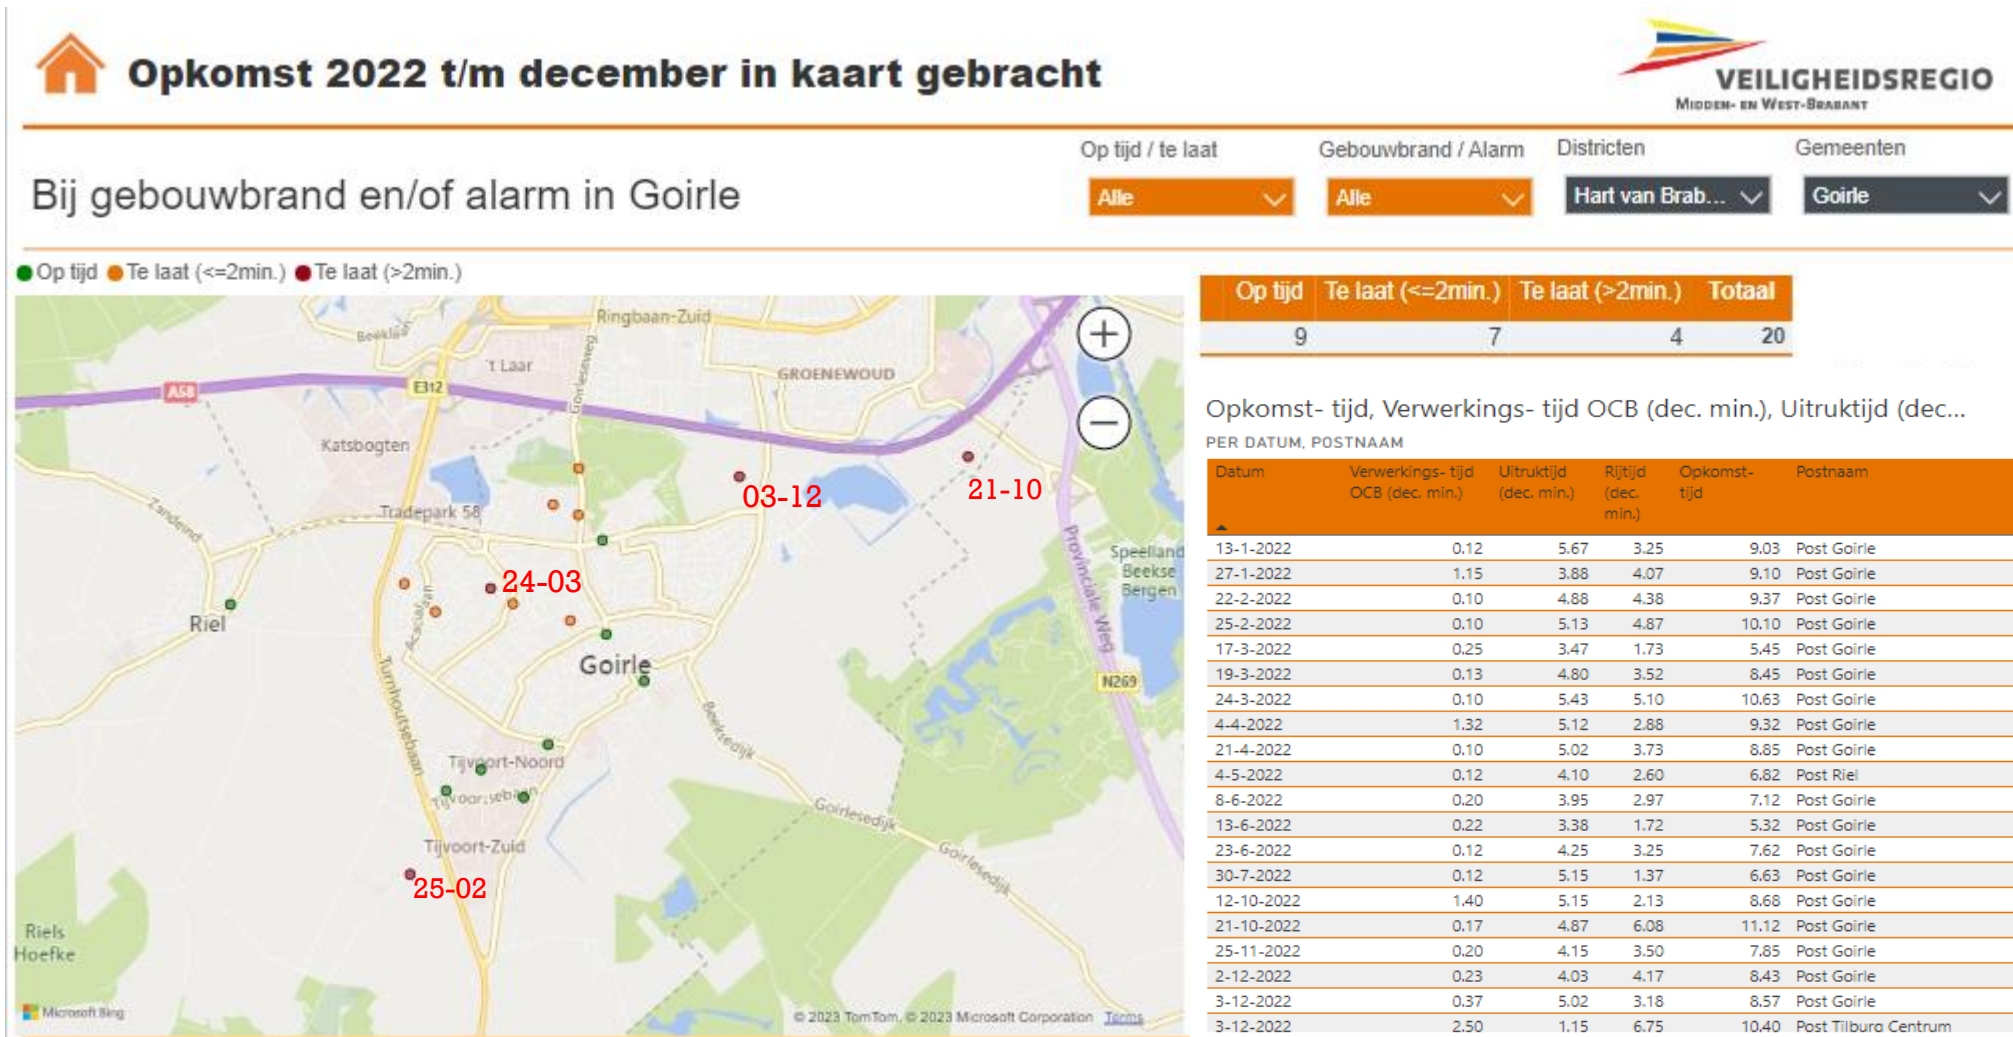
Opkomst 2022 t/m december in kaart gebracht

VEILIGHEIDSREGIO
MIDDEN- EN WEST-BRABANT

Bij gebouwbrand en/of alarm in Goirle

Op tijd / te laat
Alle

Gebouwbrand / Alarm
Alle

Districten
Hart van Brab...

Gemeenten
Goirle

Op tijd Te laat (<=2min.) Te laat (>2min.)

Ringbaan-Zuid
Beekloop
't Laar
A58
E312
Goirleseweg
GROENEWOUD
Katsbogten
Tradepark 58
Zandeind
03-12
21-10
24-03
Riel
Goirle
Speelland Beekse Bergen
Provinciale Weg
N269
Turnhoutsebaan
Tijvoort-Noord
Tijvoortsebaan
Beeksedijk
Goirlesedijk
Tijvoort-Zuid
25-02
Riels Hoefke
Microsoft Bing
© 2023 TomTom, © 2023 Microsoft Corporation Terms

| Op tijd | Te laat (<=2min.) | Te laat (>2min.) | Totaal |
|---|---|---|---|
| 9 | 7 | 4 | 20 |

Opkomst- tijd, Verwerkings- tijd OCB (dec. min.), Uitruktijd (dec...
PER DATUM, POSTNAAM

| Datum | Verwerkings- tijd OCB (dec. min.) | Uitruktijd (dec. min.) | Rijtijd (dec. min.) | Opkomst- tijd | Postnaam |
|---|---|---|---|---|---|
| 13-1-2022 | 0.12 | 5.67 | 3.25 | 9.03 | Post Goirle |
| 27-1-2022 | 1.15 | 3.88 | 4.07 | 9.10 | Post Goirle |
| 22-2-2022 | 0.10 | 4.88 | 4.38 | 9.37 | Post Goirle |
| 25-2-2022 | 0.13 | 5.13 | 4.87 | 10.10 | Post Goirle |
| 17-3-2022 | 0.25 | 3.47 | 1.73 | 5.45 | Post Goirle |
| 19-3-2022 | 0.13 | 4.80 | 3.52 | 8.45 | Post Goirle |
| 24-3-2022 | 0.10 | 5.43 | 5.10 | 10.63 | Post Goirle |
| 4-4-2022 | 1.32 | 5.12 | 2.88 | 9.32 | Post Goirle |
| 21-4-2022 | 0.10 | 5.02 | 3.73 | 8.85 | Post Goirle |
| 4-5-2022 | 0.12 | 4.10 | 2.60 | 6.82 | Post Riel |
| 8-6-2022 | 0.20 | 3.95 | 2.97 | 7.12 | Post Goirle |
| 13-6-2022 | 0.22 | 3.38 | 1.72 | 5.32 | Post Goirle |
| 23-6-2022 | 0.12 | 4.25 | 3.25 | 7.62 | Post Goirle |
| 30-7-2022 | 0.12 | 5.15 | 1.37 | 6.63 | Post Goirle |
| 12-10-2022 | 1.40 | 5.15 | 2.13 | 8.68 | Post Goirle |
| 21-10-2022 | 0.17 | 4.87 | 6.08 | 11.12 | Post Goirle |
| 25-11-2022 | 0.20 | 4.15 | 3.50 | 7.85 | Post Goirle |
| 2-12-2022 | 0.23 | 4.03 | 4.17 | 8.43 | Post Goirle |
| 3-12-2022 | 0.37 | 5.02 | 3.18 | 8.57 | Post Goirle |
| 3-12-2022 | 2.50 | 1.15 | 6.75 | 10.40 | Post Tilburg Centrum |